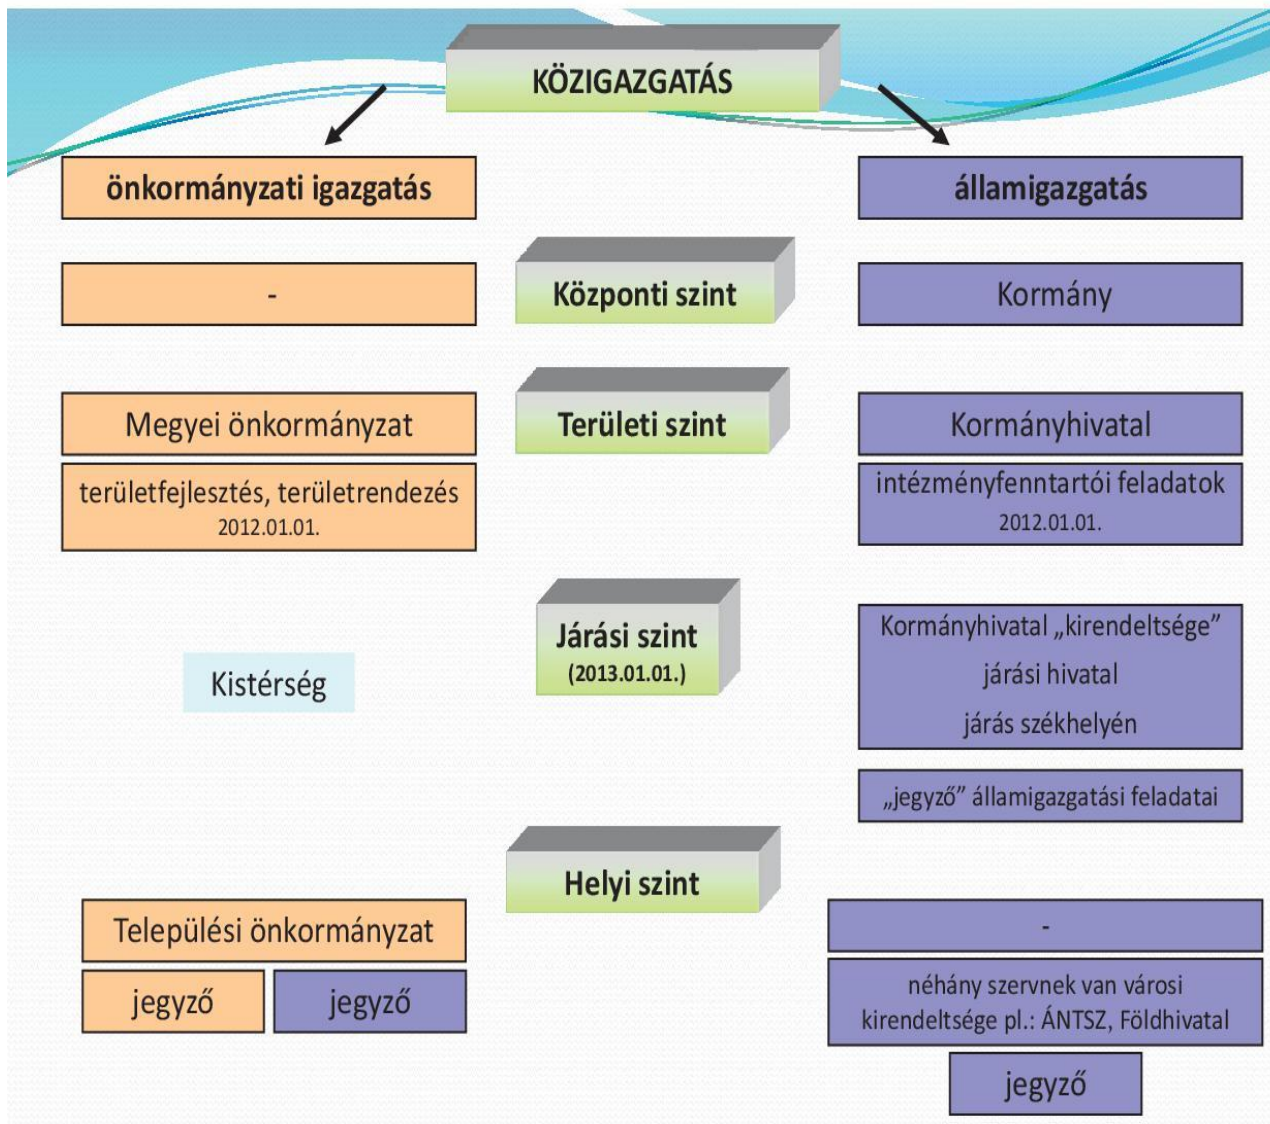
KÖZIGAZGATÁS

önkormányzati igazgatás

államigazgatás

-

Központi szint

Kormány

Megyei önkormányzat

Területi szint

Kormányhivatal

területfejlesztés, területrendezés
2012.01.01.

intézményfenntartói feladatok
2012.01.01.

Kistérség

Járási szint
(2013.01.01.)

Kormányhivatal „kirendeltsége"
járási hivatal
járás székhelyén

„jegyző" államigazgatási feladatai

Helyi szint

Települési önkormányzat

jegyző

jegyző

-

néhány szervnek van városi kirendeltsége pl.: ÁNTSZ, Földhivatal

jegyző